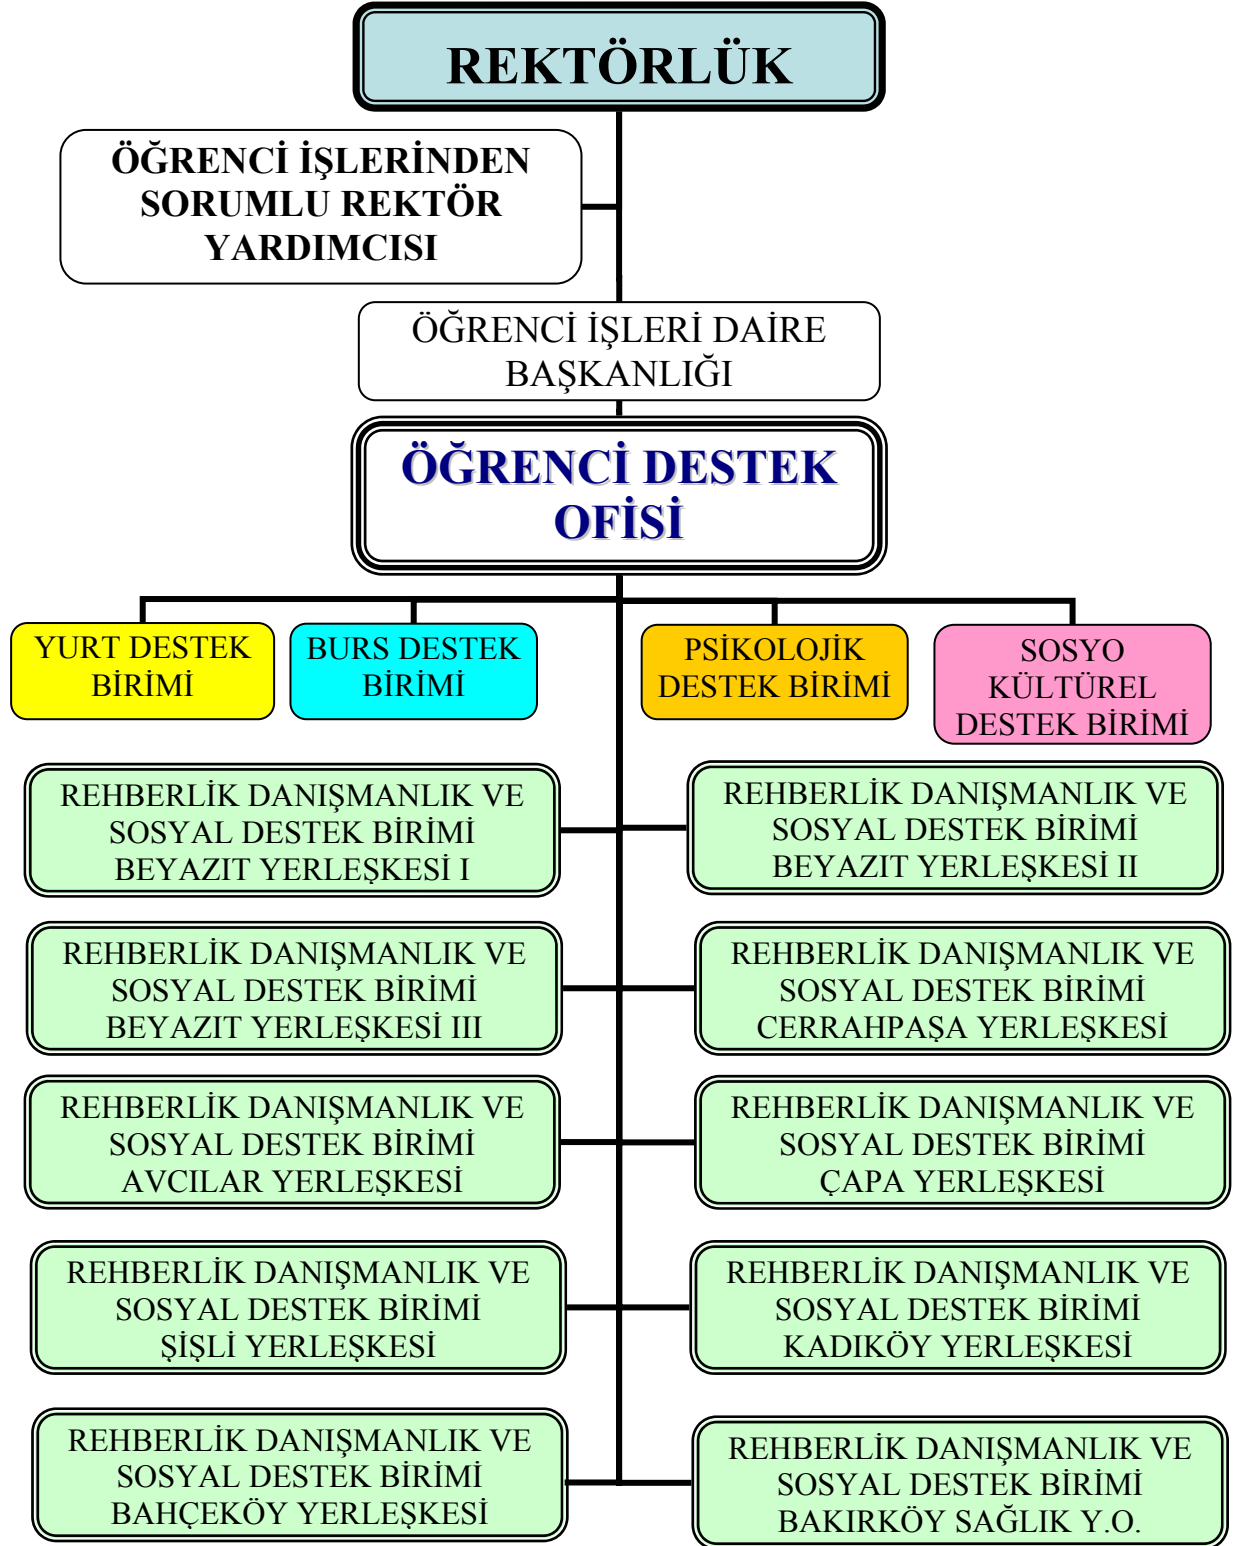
REKTÖRLÜK

ÖĞRENCİ İŞLERİNDEN SORUMLU REKTÖR YARDIMCISI

ÖĞRENCİ İŞLERİ DAİRE BAŞKANLIĞI

ÖĞRENCİ DESTEK OFİSİ

YURT DESTEK BİRİMİ

BURS DESTEK BİRİMİ

PSİKOLOJİK DESTEK BİRİMİ

SOSYO KÜLTÜREL DESTEK BİRİMİ

REHBERLİK DANIŞMANLIK VE SOSYAL DESTEK BİRİMİ BEYAZIT YERLEŞKESİ I

REHBERLİK DANIŞMANLIK VE SOSYAL DESTEK BİRİMİ BEYAZIT YERLEŞKESİ II

REHBERLİK DANIŞMANLIK VE SOSYAL DESTEK BİRİMİ BEYAZIT YERLEŞKESİ III

REHBERLİK DANIŞMANLIK VE SOSYAL DESTEK BİRİMİ CERRAHPAŞA YERLEŞKESİ

REHBERLİK DANIŞMANLIK VE SOSYAL DESTEK BİRİMİ AVCILAR YERLEŞKESİ

REHBERLİK DANIŞMANLIK VE SOSYAL DESTEK BİRİMİ ÇAPA YERLEŞKESİ

REHBERLİK DANIŞMANLIK VE SOSYAL DESTEK BİRİMİ ŞİŞLİ YERLEŞKESİ

REHBERLİK DANIŞMANLIK VE SOSYAL DESTEK BİRİMİ KADIKÖY YERLEŞKESİ

REHBERLİK DANIŞMANLIK VE SOSYAL DESTEK BİRİMİ BAHÇEKÖY YERLEŞKESİ

REHBERLİK DANIŞMANLIK VE SOSYAL DESTEK BİRİMİ BAKIRKÖY SAĞLIK Y.O.